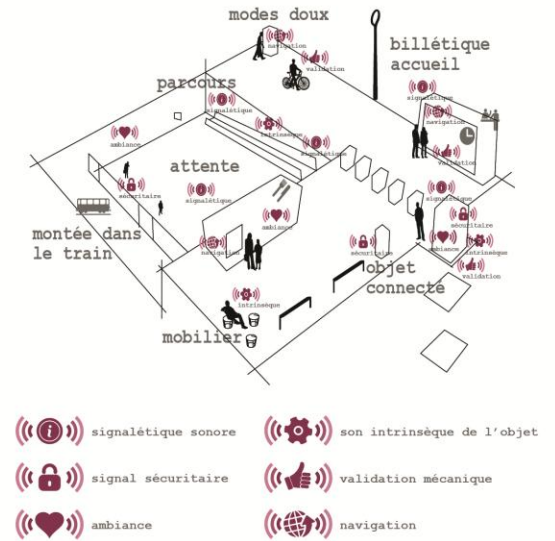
modes doux

navigation

validation

billétique accueil

parcours

signalétique

navigation

intrinsèque

ambiance

signalétique

validation

attente

sécuritaire

signalétique

signalétique

sécuritaire

ambiance

montée dans le train

navigation

sécuritaire

ambiance

intrinsèque

validation

objet connecté

intrinsèque

mobilier

signalétique sonore

son intrinsèque de l'objet

signal sécuritaire

validation mécanique

ambiance

navigation